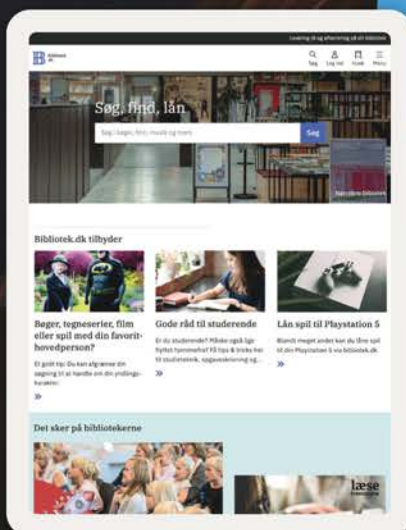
Lavering og afhentning på dit bibliotek

Bibliotek.dk

Søg Log ind Huski Menu

Søg, find, lån

Søg i bøger, film, musik og mere

Søg

Nærmeste bibliotek

Bibliotek.dk tilbyder

Bøger, tegneserier, film eller spil med din favorithovedperson?

Et godt tip: Du kan afgrænse din søgning til at handle om din yndlingskarakter.

»

Gode råd til studerende

Er du studerende? Måske også lige flyttet hjemmefra? Få tips & tricks her til studieteknik, opgaveskrivning og...

»

Lån spil til Playstation 5

Blandt meget andet kan du låne spil til din Playstation 5 via bibliotek.dk.

»

Det sker på bibliotekerne

læse